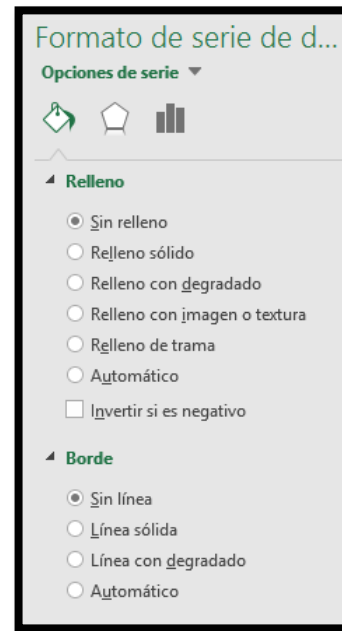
Formato de serie de d...

Opciones de serie ▼

Relleno

Sin relleno

Relleno sólido

Relleno con degradado

Relleno con imagen o textura

Relleno de trama

Automático

Invertir si es negativo

Borde

Sin línea

Línea sólida

Línea con degradado

Automático